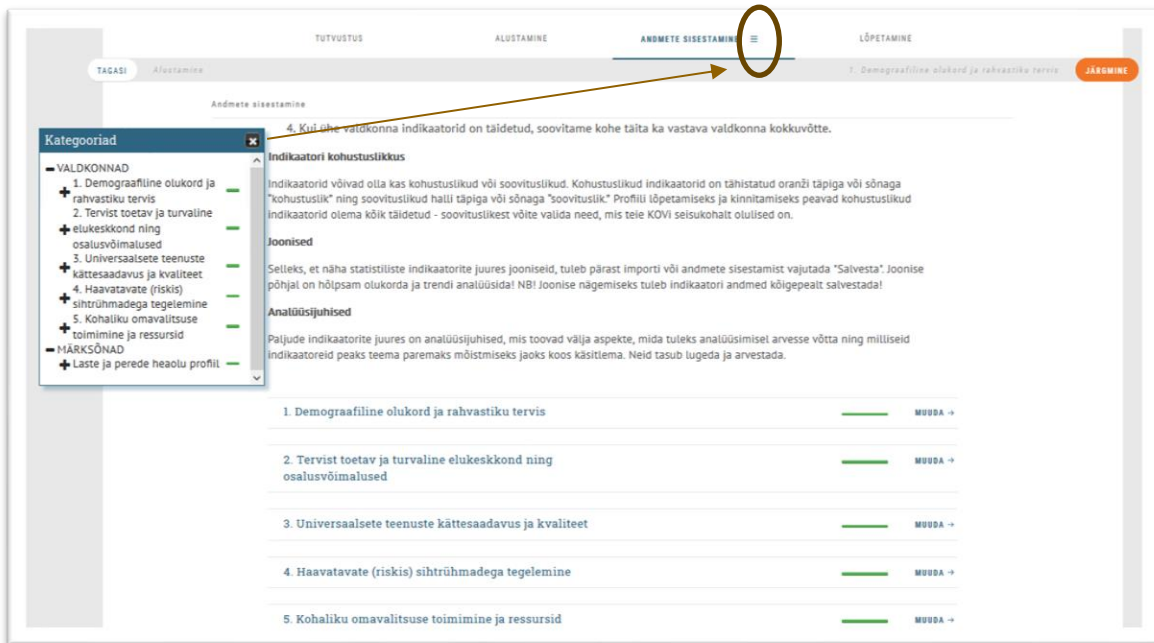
TUTVUSTUS ALUSTAMINE ANDMETE SISESTAMINE ≡ LÕPETAMINE

TAGASI Alustamine 1. Demograafiline olukord ja rahvastiku tervis JÄRGMINE

Andmete sisestamine

Kategooriad

− VALDKONNAD
+ 1. Demograafiline olukord ja rahvastiku tervis
+ 2. Tervist toetav ja turvaline elukeskkond ning osalusvõimalused
+ 3. Universaalsete teenuste kättesaadavus ja kvaliteet
+ 4. Haavatavate (riskis) sihtrühmadega tegelemine
+ 5. Kohaliku omavalitsuse toimimine ja ressursid
− MÄRKSÕNAD
+ Laste ja perede heaolu profiil

4. Kui ühe valdkonna indikaatorid on täidetud, soovitame kohe täita ka vastava valdkonna kokkuvõtte.

Indikaatori kohustuslikkus

Indikaatorid võivad olla kas kohustuslikud või soovituslikud. Kohustuslikud indikaatorid on tähistatud oranži täpiga või sõnaga "kohustuslik" ning soovituslikud halli täpiga või sõnaga "soovituslik." Profiili lõpetamiseks ja kinnitamiseks peavad kohustuslikud indikaatorid olema kõik täidetud - soovituslikest võite valida need, mis teie KOVi seisukohalt olulised on.

Joonised

Selleks, et näha statistiliste indikaatorite juures jooniseid, tuleb pärast importi või andmete sisestamist vajutada "Salvesta". Joonise põhjal on hõlpsam olukorda ja trendi analüüsida! NB! Joonise nägemiseks tuleb indikaatori andmed kõigepealt salvestada!

Analüüsijuhised

Paljude indikaatorite juures on analüüsijuhised, mis toovad välja aspekte, mida tuleks analüüsimisel arvesse võtta ning milliseid indikaatoreid peaks teema paremaks mõistmiseks jaoks koos käsitlema. Neid tasub lugeda ja arvestada.

1. Demograafiline olukord ja rahvastiku tervis MUUDA →

2. Tervist toetav ja turvaline elukeskkond ning osalusvõimalused MUUDA →

3. Universaalsete teenuste kättesaadavus ja kvaliteet MUUDA →

4. Haavatavate (riskis) sihtrühmadega tegelemine MUUDA →

5. Kohaliku omavalitsuse toimimine ja ressursid MUUDA →